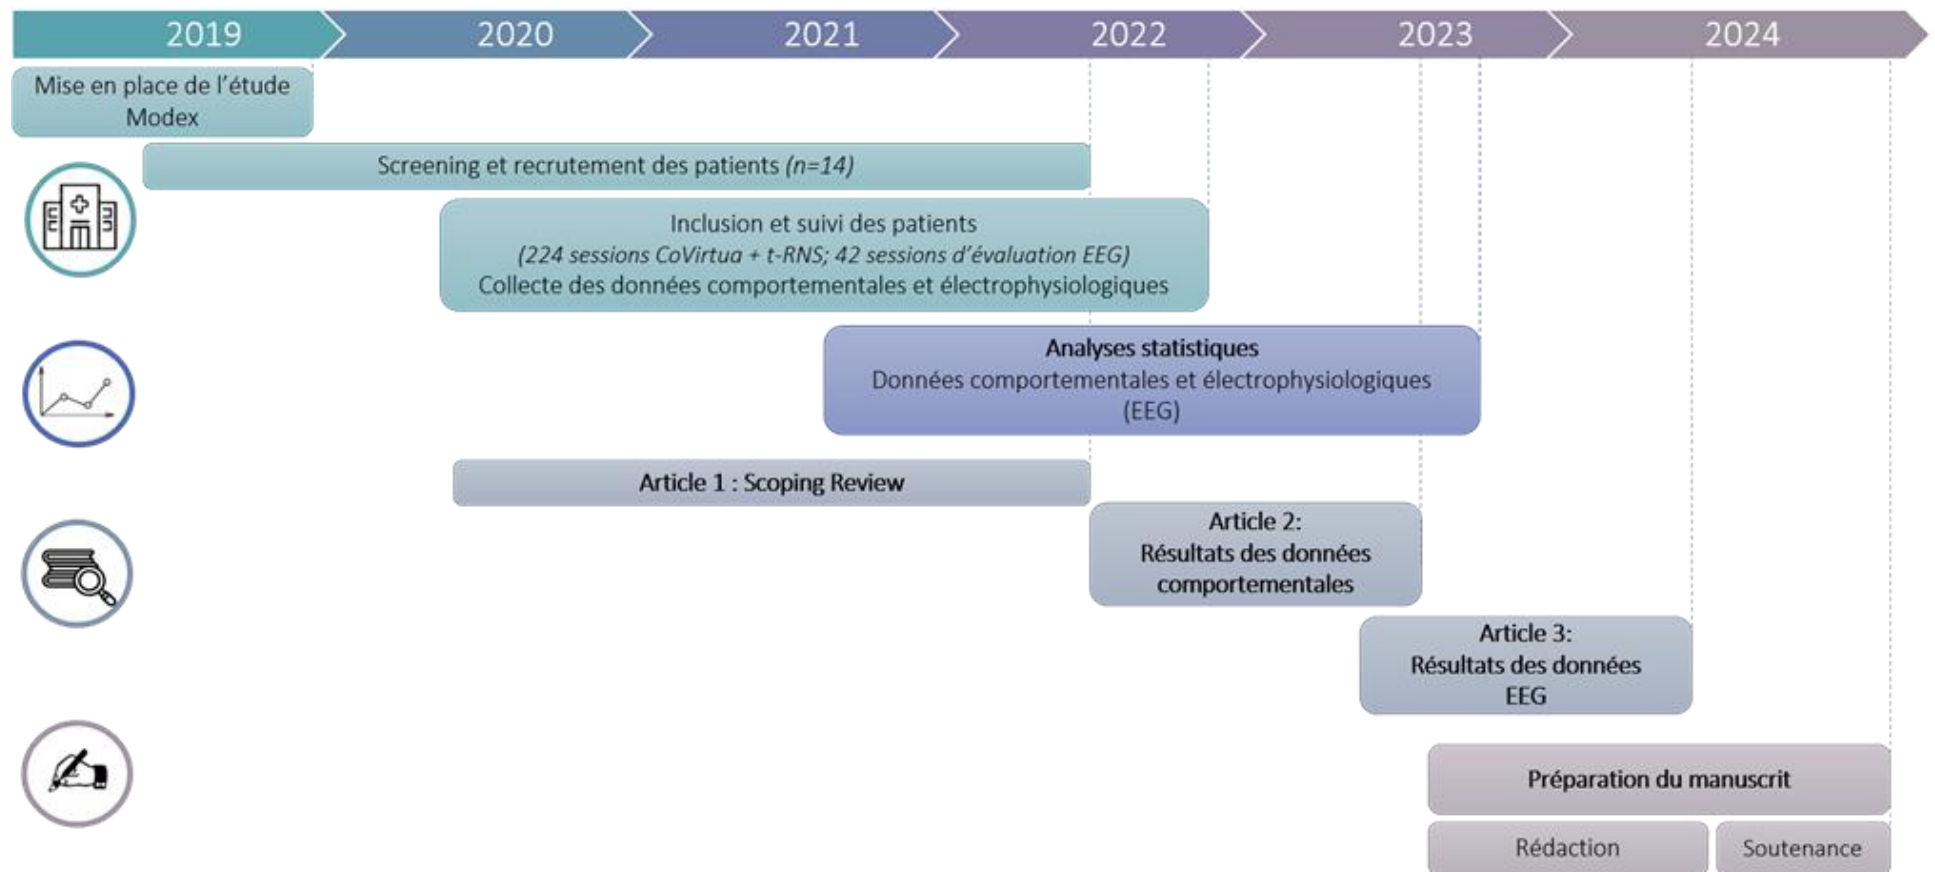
2019 2020 2021 2022 2023 2024

Mise en place de l'étude Modex

Screening et recrutement des patients *(n=14)*

Inclusion et suivi des patients
*(224 sessions CoVirtua + t-RNS; 42 sessions d'évaluation EEG)*
Collecte des données comportementales et électrophysiologiques

**Analyses statistiques**
Données comportementales et électrophysiologiques (EEG)

**Article 1 : Scoping Review**

**Article 2:**
**Résultats des données comportementales**

**Article 3:**
**Résultats des données EEG**

**Préparation du manuscrit**

Rédaction

Soutenance